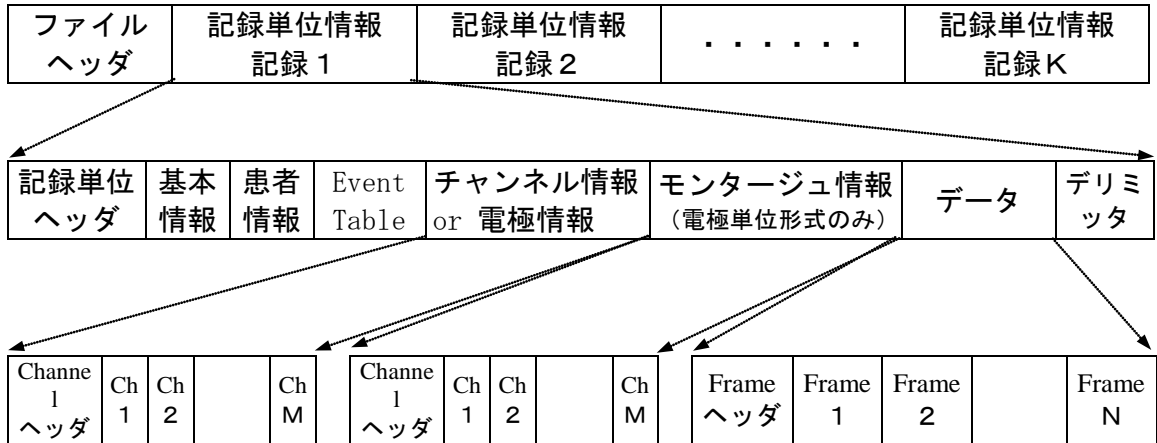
| ファイルヘッダ | 記録単位情報 記録１ | 記録単位情報 記録２ | ・・・・・・ | 記録単位情報 記録K |
|---|---|---|---|---|

| 記録単位ヘッダ | 基本情報 | 患者情報 | Event Table | チャンネル情報 or 電極情報 | モンタージュ情報 (電極単位形式のみ) | データ | デリミッタ |
|---|---|---|---|---|---|---|---|

| Channel ヘッダ | Ch 1 | Ch 2 | | Ch M |
|---|---|---|---|---|

| Channel ヘッダ | Ch 1 | Ch 2 | | Ch M |
|---|---|---|---|---|

| Frame ヘッダ | Frame 1 | Frame 2 | | Frame N |
|---|---|---|---|---|